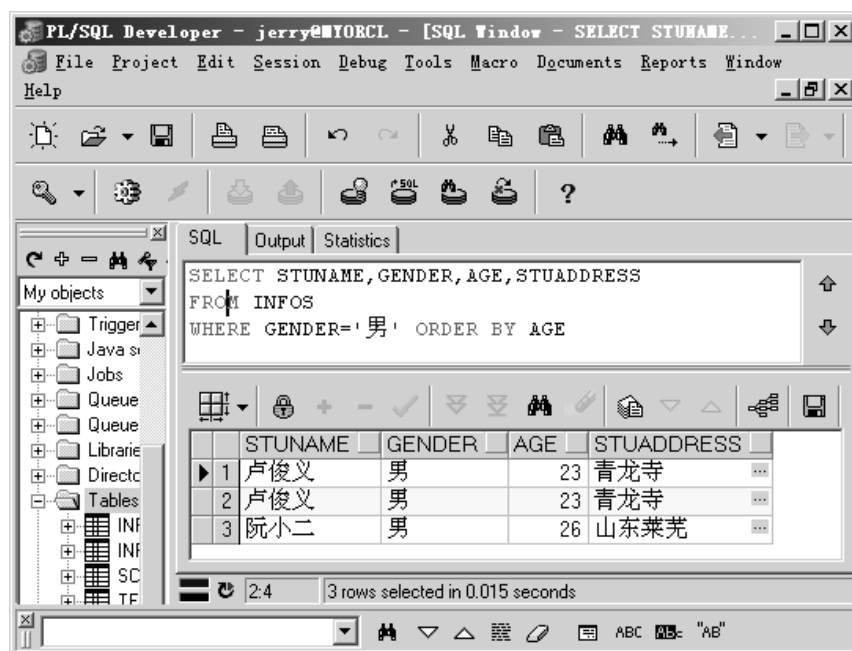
PL/SQL Developer - jerry@MYORCL - [SQL Window - SELECT STUNAME...

File Project Edit Session Debug Tools Macro Documents Reports Window Help

SQL | Output | Statistics

SELECT STUNAME,GENDER,AGE,STUADDRESS
FROM INFOS
WHERE GENDER='男' ORDER BY AGE

My objects

Trigger
Java s
Jobs
Queue
Queue
Librarie
Directo
Tables
INI
INI
SC
TE

| | STUNAME | GENDER | AGE | STUADDRESS |
|---|---|---|---|---|
| 1 | 卢俊义 | 男 | 23 | 青龙寺 |
| 2 | 卢俊义 | 男 | 23 | 青龙寺 |
| 3 | 阮小二 | 男 | 26 | 山东莱芜 |

2:4 | 3 rows selected in 0.015 seconds

ABC "AB"